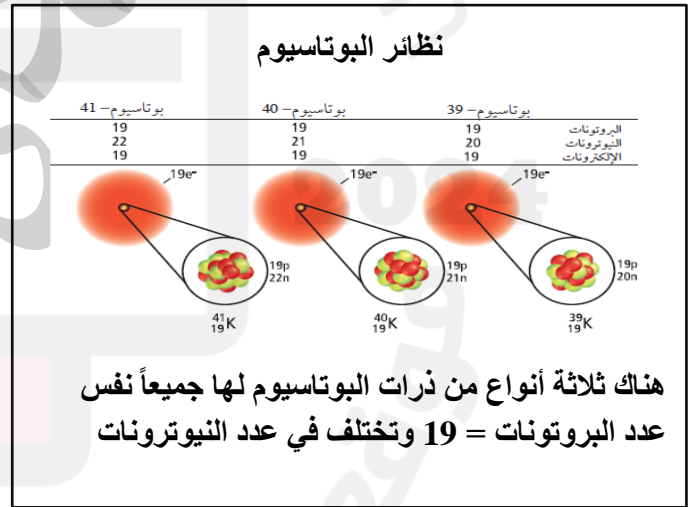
نظائر البوتاسيوم

| | بوتاسيوم – 39 | بوتاسيوم – 40 | بوتاسيوم – 41 |
|---|---|---|---|
| البروتونات | 19 | 19 | 19 |
| النيوترونات | 20 | 21 | 22 |
| الإلكترونات | 19 | 19 | 19 |

$19e^-$ $19e^-$ $19e^-$

19p 20n 19p 21n 19p 22n

$^{39}_{19}K$ $^{40}_{19}K$ $^{41}_{19}K$

هناك ثلاثة أنواع من ذرات البوتاسيوم لها جميعاً نفس عدد البروتونات = 19 وتختلف في عدد النيوترونات